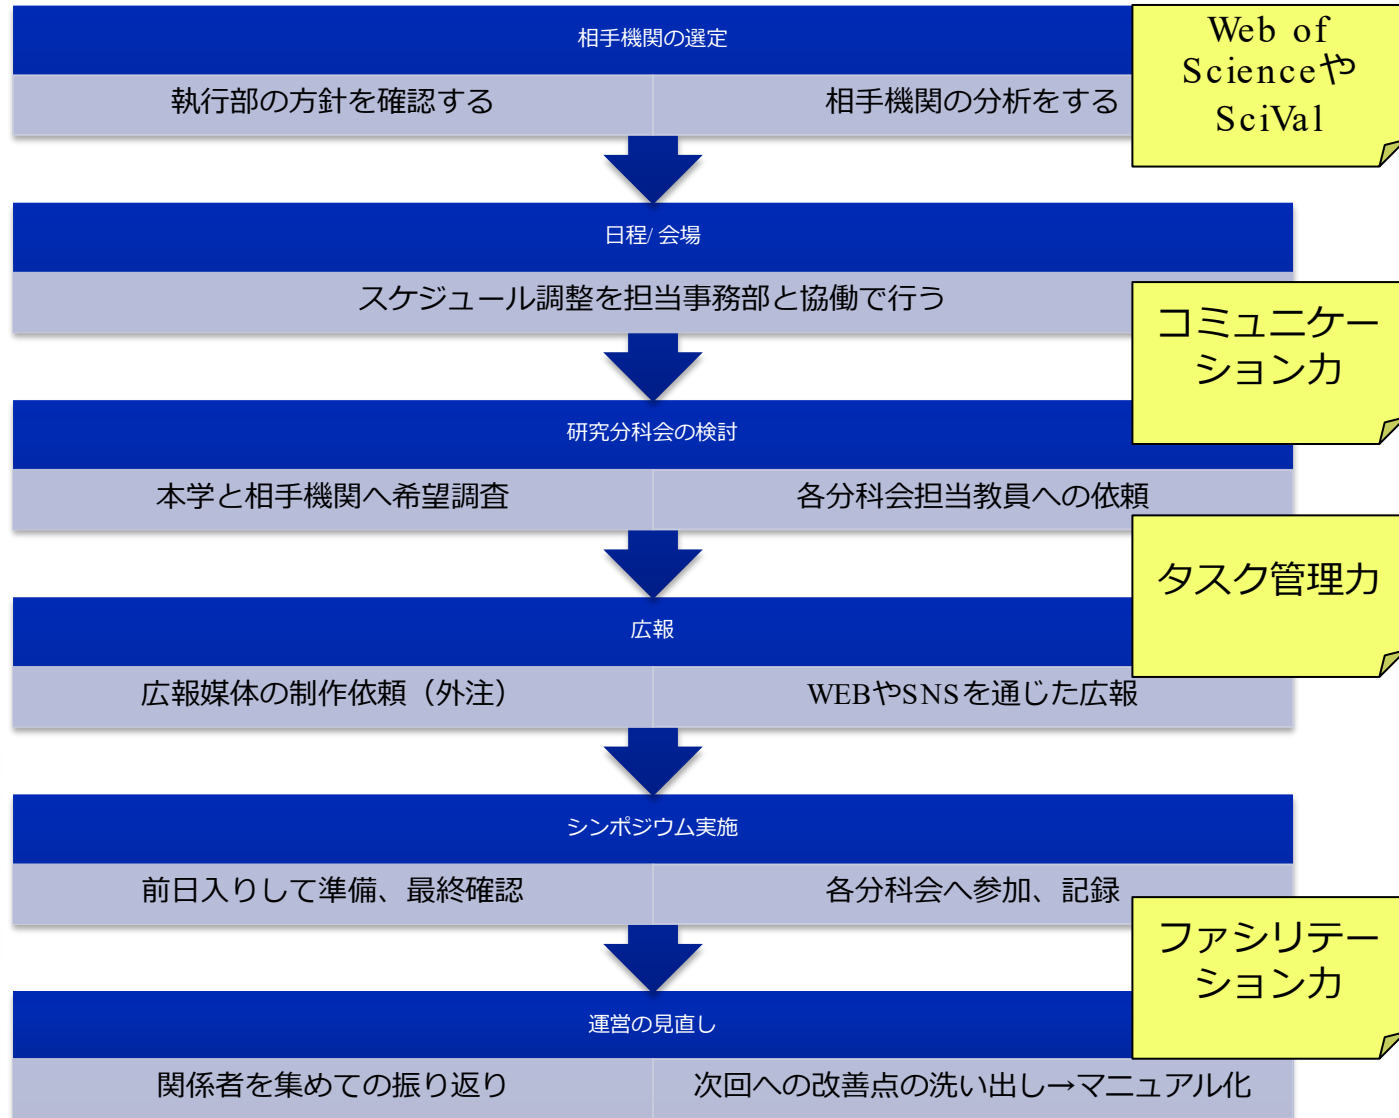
相手機関の選定

執行部の方針を確認する

相手機関の分析をする

Web of Scienceや SciVal

日程/会場

スケジュール調整を担当事務部と協働で行う

コミュニケーションカ

研究分科会の検討

本学と相手機関へ希望調査

各分科会担当教員への依頼

タスク管理力

広報

広報媒体の制作依頼（外注）

WEBやSNSを通じた広報

シンポジウム実施

前日入りして準備、最終確認

各分科会へ参加、記録

ファシリテーションカ

運営の見直し

関係者を集めての振り返り

次回への改善点の洗い出し→マニュアル化